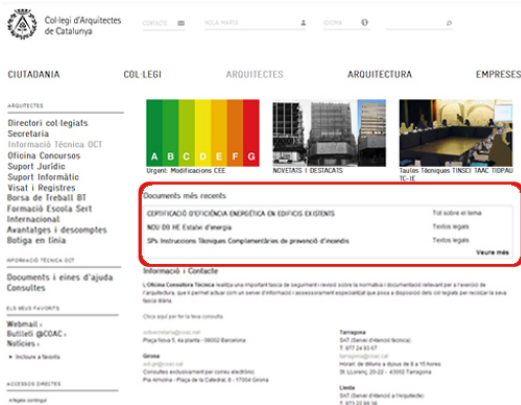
Col·legi d'Arquitectes de Catalunya

CONTACTE   HOLA MARTA   IDIOMA

CIUTADANIA   COL·LEGI   ARQUITECTES   ARQUITECTURA   EMPRESES

ARQUITECTES

Directori col·legiats
Secretaria
Informació Tècnica OCT
Oficina Concursos
Suport Jurídic
Suport Informàtic
Visat i Registres
Borsa de Treball BT
Formació Escola Sert
Internacional
Avantatges i descomptes
Botiga en línia

INFORMACIÓ TÈCNICA OCT

Documents i eines d'ajuda
Consultes

ELS MEUS FAVORITS

Webmail
Butlletí @COAC
Notícies
Incloure a favorits

ACCESSOS DIRECTES

A B C D E F G

Urgent: Modificacions CEE   NOVETATS I DESTACATS   Taules Tècniques TINSEI TAAC TIDPAU TC-IE

Documents més recents

CERTIFICACIÓ D'EFICIÈNCIA ENERGÈTICA EN EDIFICIS EXISTENTS   Tot sobre el tema
NOU DB HE Estalvi d'energia   Textos legals
SPs Instruccions Tècniques Complementàries de prevenció d'incendis   Textos legals

Veure més

Informació i Contacte

L'Oficina Consultora Tècnica realitza una important tasca de seguiment i revisió sobre la normativa i documentació relevant per a l'exercici de l'arquitectura, que li permet actuar com un servei d'informació i assessorament especialitzat que posa a disposició dels col·legiats per recolzar la seva tasca diària.

Clica aquí per fer la teva consulta

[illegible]
Plaça Nova 5, 4a planta - 08002 Barcelona

Girona
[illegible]
Consultes exclusivament per correu electrònic
Pla Arnolfa - Plaça de la Catedral, 8 - 17004 Girona

Tarragona
SAT (Servei d'Atenció Tècnica)
T. 977 24 83 67
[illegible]
Horari: de dilluns a dijous de 8 a 15 hores
St. Llorenç, 20-22 - 43003 Tarragona

Lleida
SAT (Servei d'Atenció a l'Arquitecte)
T. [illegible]